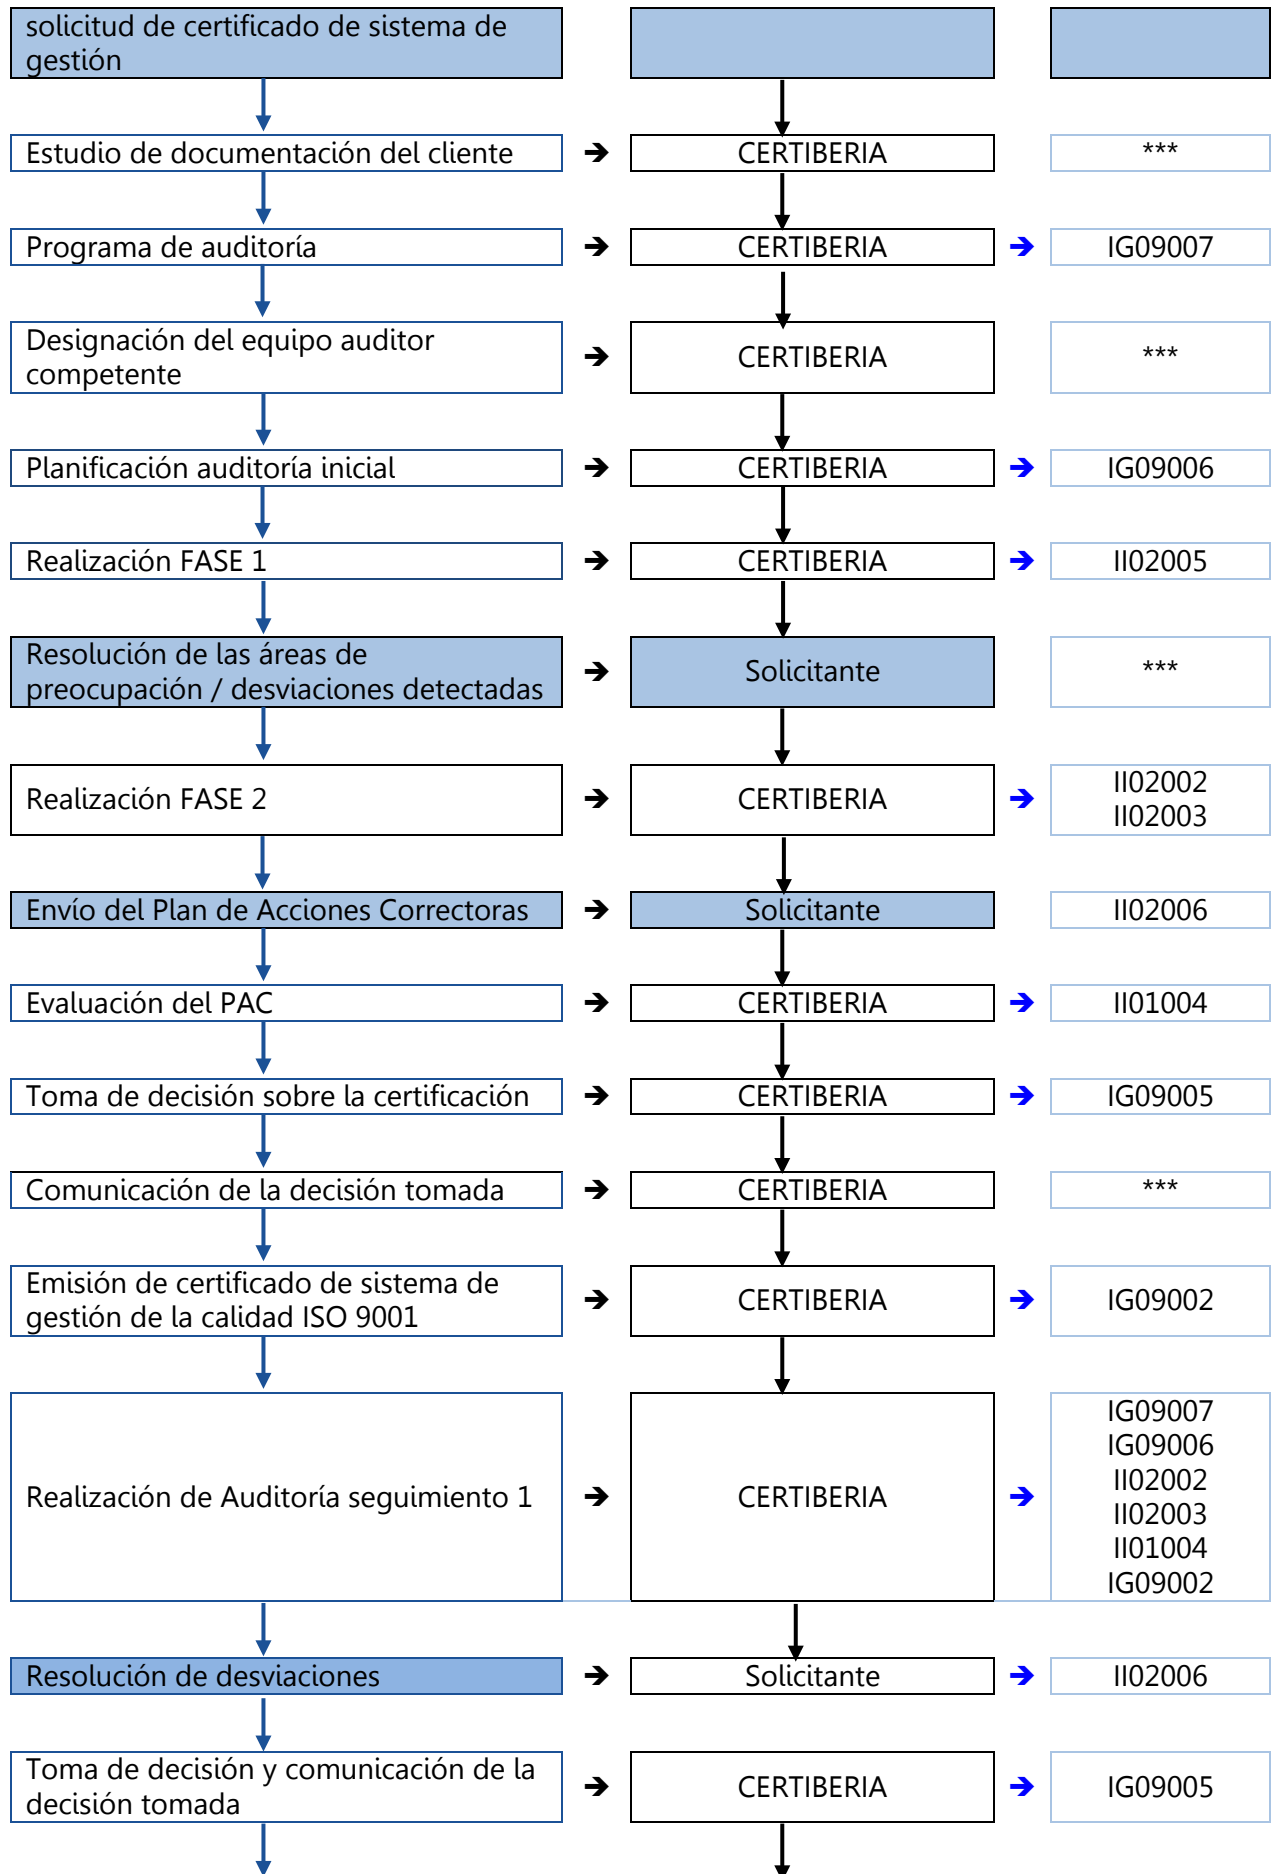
| | | |
|---|---|---|
| solicitud de certificado de sistema de gestión | | |
| Estudio de documentación del cliente | CERTIBERIA | *** |
| Programa de auditoría | CERTIBERIA | IG09007 |
| Designación del equipo auditor competente | CERTIBERIA | *** |
| Planificación auditoría inicial | CERTIBERIA | IG09006 |
| Realización FASE 1 | CERTIBERIA | II02005 |
| Resolución de las áreas de preocupación / desviaciones detectadas | Solicitante | *** |
| Realización FASE 2 | CERTIBERIA | II02002 II02003 |
| Envío del Plan de Acciones Correctoras | Solicitante | II02006 |
| Evaluación del PAC | CERTIBERIA | II01004 |
| Toma de decisión sobre la certificación | CERTIBERIA | IG09005 |
| Comunicación de la decisión tomada | CERTIBERIA | *** |
| Emisión de certificado de sistema de gestión de la calidad ISO 9001 | CERTIBERIA | IG09002 |
| Realización de Auditoría seguimiento 1 | CERTIBERIA | IG09007 IG09006 II02002 II02003 II01004 IG09002 |
| Resolución de desviaciones | Solicitante | II02006 |
| Toma de decisión y comunicación de la decisión tomada | CERTIBERIA | IG09005 |